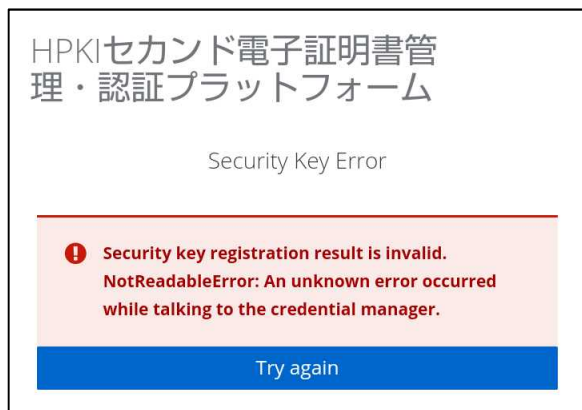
HPKIセカンド電子証明書管理・認証プラットフォーム

Security Key Error

Security key registration result is invalid. NotReadableError: An unknown error occurred while talking to the credential manager.

Try again